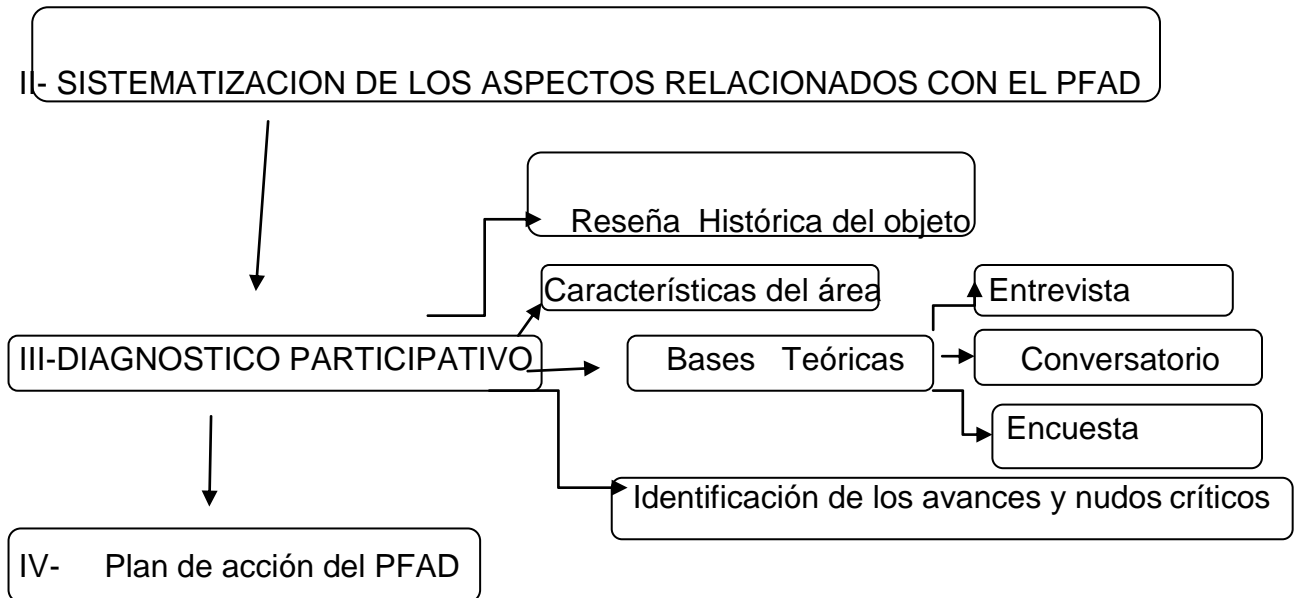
II- SISTEMATIZACION DE LOS ASPECTOS RELACIONADOS CON EL PFAD

Reseña Histórica del objeto

Características del área

III-DIAGNOSTICO PARTICIPATIVO

Bases Teóricas

Entrevista

Conversatorio

Encuesta

Identificación de los avances y nudos críticos

IV- Plan de acción del PFAD